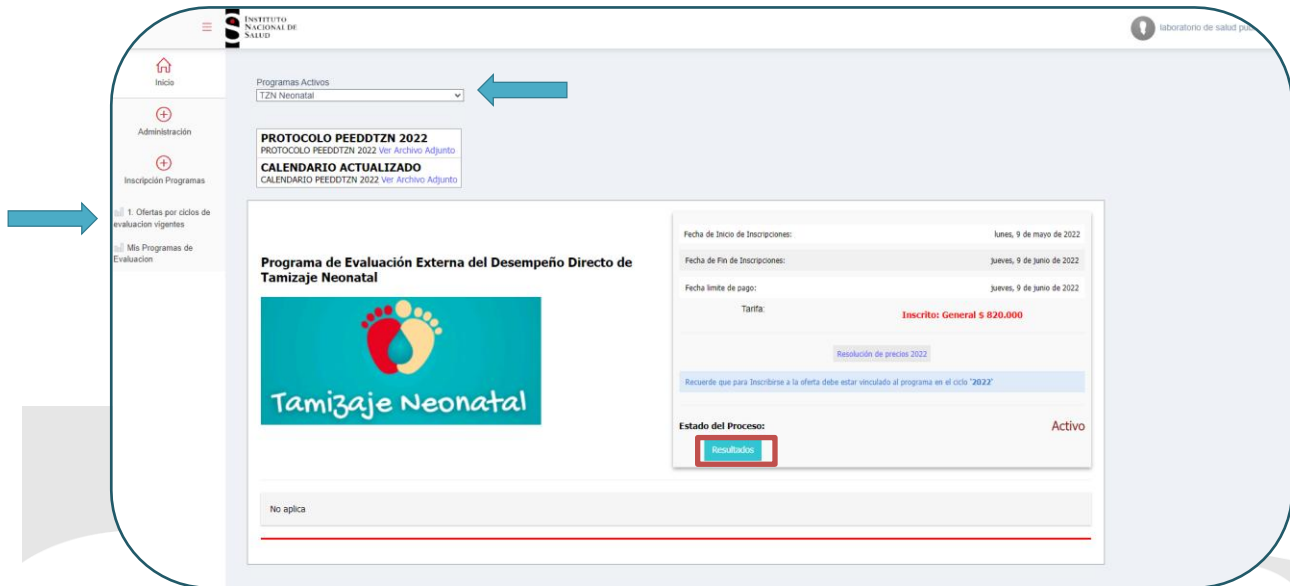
INSTITUTO NACIONAL DE SALUD

laboratorio de salud pu

Inicio

Administración

Inscripción Programas

1. Ofertas por ciclos de evaluacion vigentes

Mis Programas de Evaluacion

Programas Activos

TZN Neonatal

PROTOCOLO PEEDDTZN 2022
PROTOCOLO PEEDDTZN 2022 Ver Archivo Adjunto

CALENDARIO ACTUALIZADO
CALENDARIO PEEDDTZN 2022 Ver Archivo Adjunto

Programa de Evaluación Externa del Desempeño Directo de Tamizaje Neonatal

Tamizaje Neonatal

| Fecha de Inicio de Inscripciones: | lunes, 9 de mayo de 2022 |
|---|---|
| Fecha de Fin de Inscripciones: | jueves, 9 de junio de 2022 |
| Fecha limite de pago: | jueves, 9 de junio de 2022 |
| Tarifa: | Inscrito: General $ 820.000 |

Resolución de precios 2022

Recuerde que para Inscribirse a la oferta debe estar vinculado al programa en el ciclo "2022"

Estado del Proceso:

Activo

Resultados

No aplica